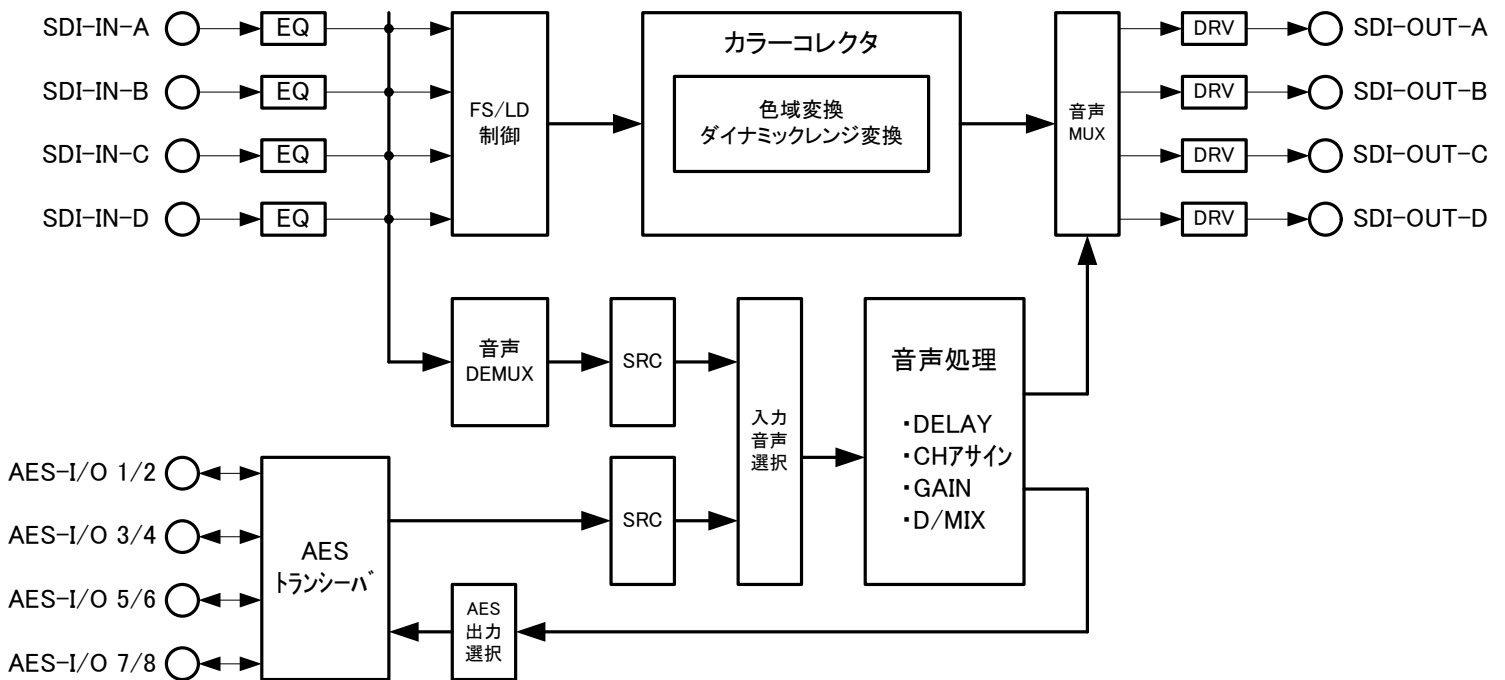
SDI-IN-A
EQ
SDI-IN-B
EQ
SDI-IN-C
EQ
SDI-IN-D
EQ

FS/LD
制御

カラーコレクタ
色域変換
ダイナミックレンジ変換

音声
MUX

DRV
SDI-OUT-A
DRV
SDI-OUT-B
DRV
SDI-OUT-C
DRV
SDI-OUT-D

音声
DEMUX

SRC

入力
音声
選択

音声処理
・DELAY
・CHアサイン
・GAIN
・D/MIX

AES-I/O 1/2
AES-I/O 3/4
AES-I/O 5/6
AES-I/O 7/8

AES
トランシーバ

SRC

AES
出力
選択